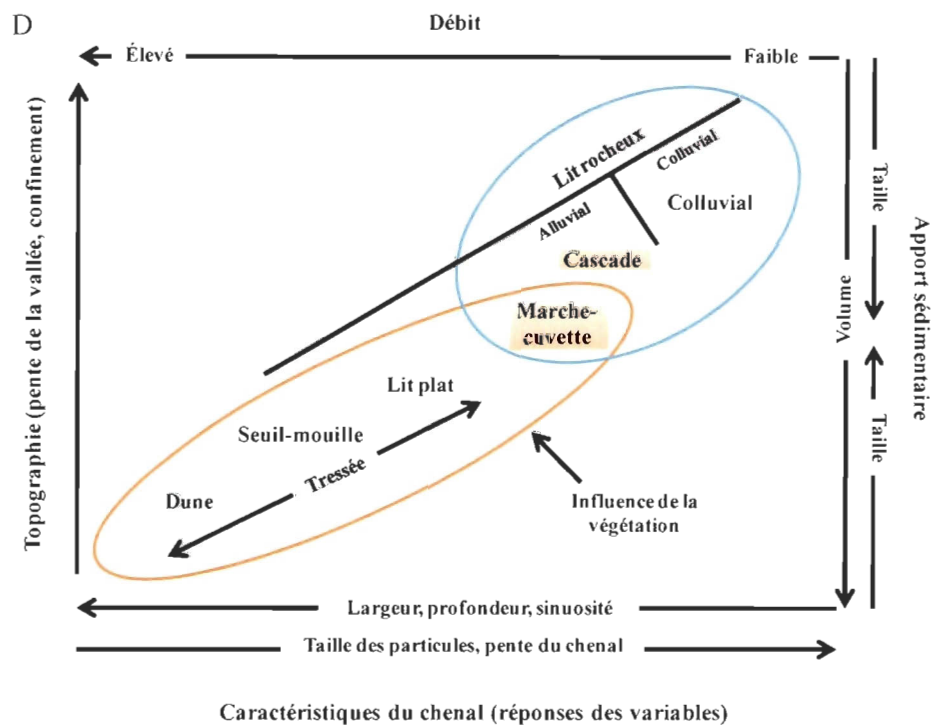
D

Débit

Élevé

Faible

Topographie (pente de la vallée, confinement)

Lit rocheux

Colluvial

Alluvial

Colluvial

Cascade

Marche-cuvette

Lit plat

Seuil-mouille

Tressée

Dune

Influence de la végétation

Taille

Volume

Taille

Apport sédimentaire

Largeur, profondeur, sinuosité

Taille des particules, pente du chenal

Caractéristiques du chenal (réponses des variables)